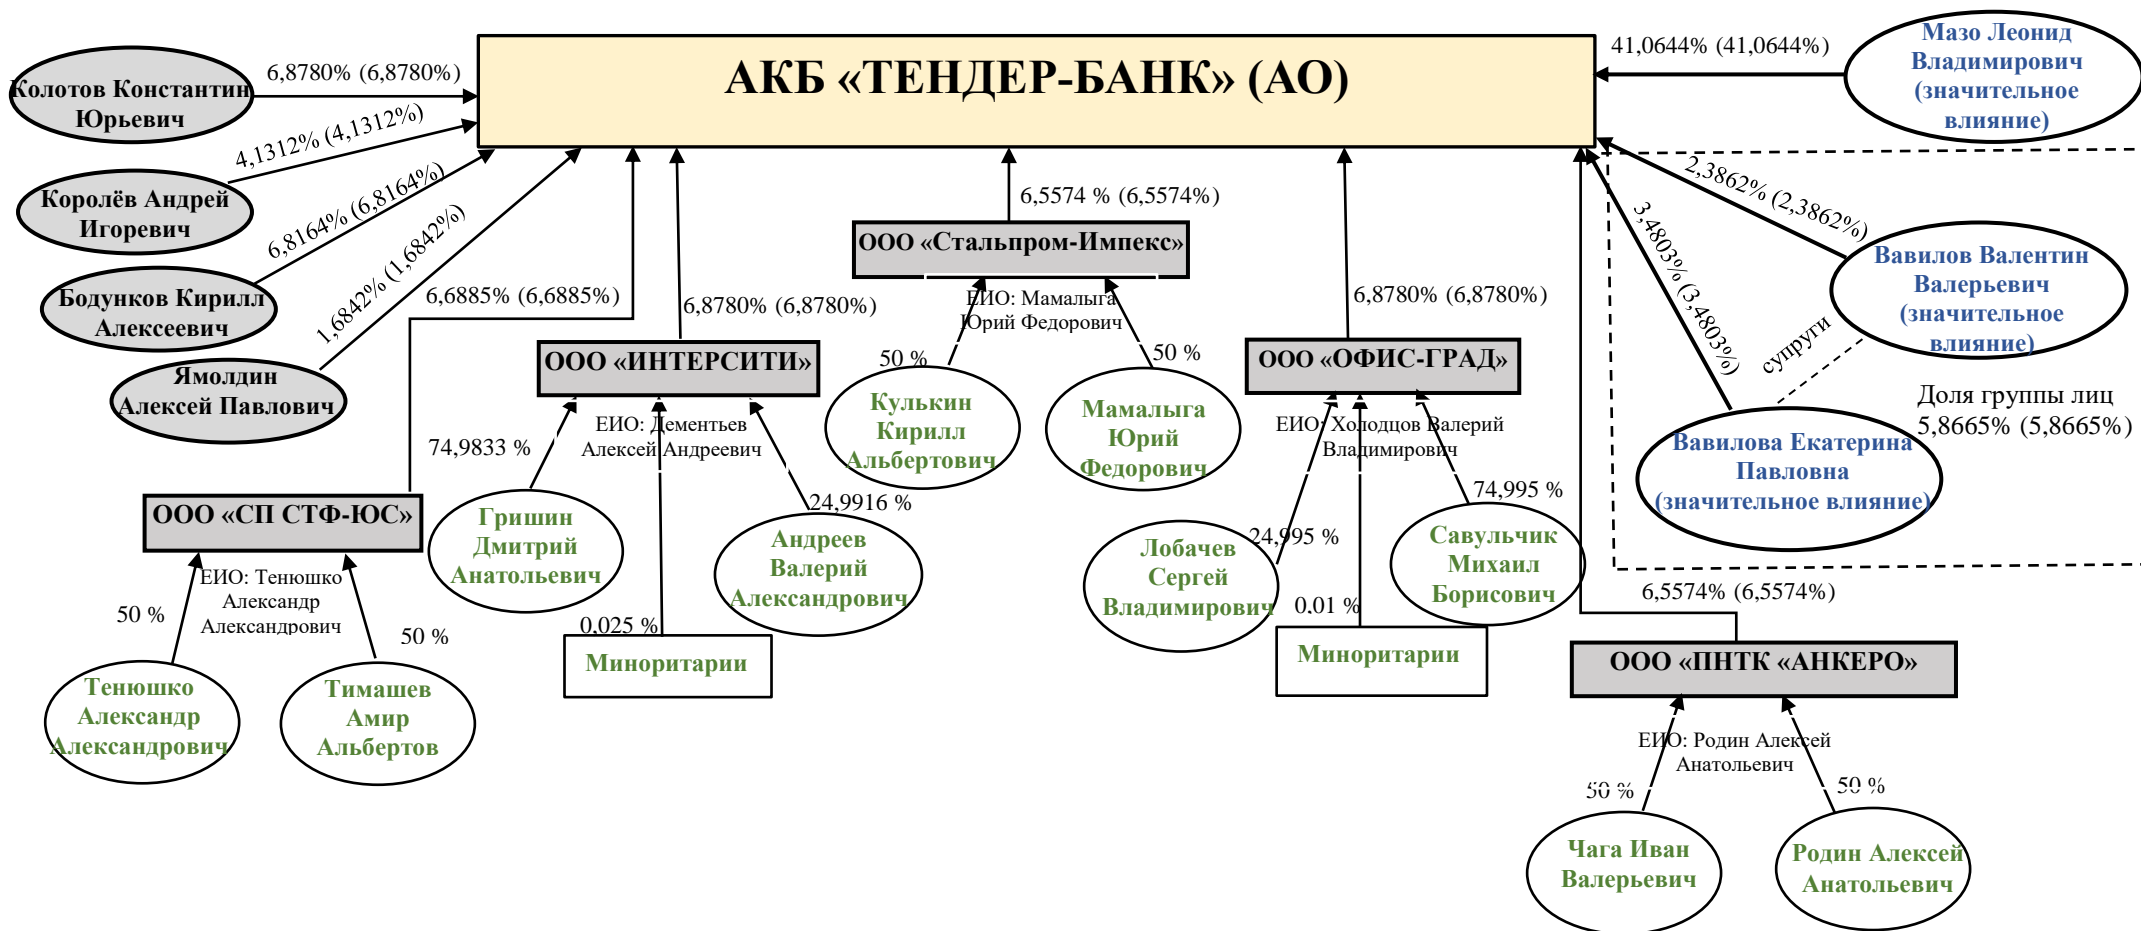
АКБ «ТЕНДЕР-БАНК» (АО)

Колотов Константин Юрьевич
6,8780% (6,8780%)

Королёв Андрей Игоревич
4,1312% (4,1312%)

Бодунков Кирилл Алексеевич
6,8164% (6,8164%)

Ямолдин Алексей Павлович
1,6842% (1,6842%)

Мазо Леонид Владимирович (значительное влияние)
41,0644% (41,0644%)

ООО «СП СТФ-ЮС»
6,6885% (6,6885%)
ЕИО: Тенюшко Александр Александрович
50 %
50 %
Тенюшко Александр Александрович
Тимашев Амир Альбертов

ООО «ИНТЕРСИТИ»
6,8780% (6,8780%)
ЕИО: Дементьев Алексей Андреевич
74,9833 %
24,9916 %
0,025 %
Гришин Дмитрий Анатольевич
Андреев Валерий Александрович
Миноритарии

ООО «Стальпром-Импекс»
6,5574 % (6,5574%)
ЕИО: Мамалыга Юрий Федорович
50 %
50 %
Кулькин Кирилл Альбертович
Мамалыга Юрий Федорович

ООО «ОФИС-ГРАД»
6,8780% (6,8780%)
ЕИО: Холодцов Валерий Владимирович
24,995 %
0,01 %
74,995 %
Лобачев Сергей Владимирович
Миноритарии
Савульчик Михаил Борисович

2,3862% (2,3862%)
3,4803% (3,4803%)
Вавилов Валентин Валерьевич (значительное влияние)
супруги
Вавилова Екатерина Павловна (значительное влияние)
Доля группы лиц 5,8665% (5,8665%)

ООО «ПНТК «АНКЕРО»
6,5574% (6,5574%)
ЕИО: Родин Алексей Анатольевич
50 %
50 %
Чага Иван Валерьевич
Родин Алексей Анатольевич